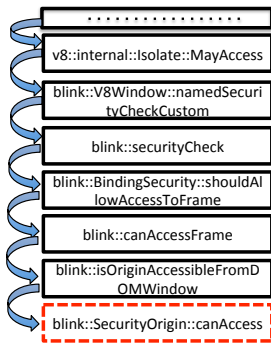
.........

v8::internal::Isolate::MayAccess

blink::V8Window::namedSecurityCheckCustom

blink::securityCheck

blink::BindingSecurity::shouldAllowAccessToFrame

blink::canAccessFrame

blink::isOriginAccessibleFromDOMWindow

blink::SecurityOrigin::canAccess